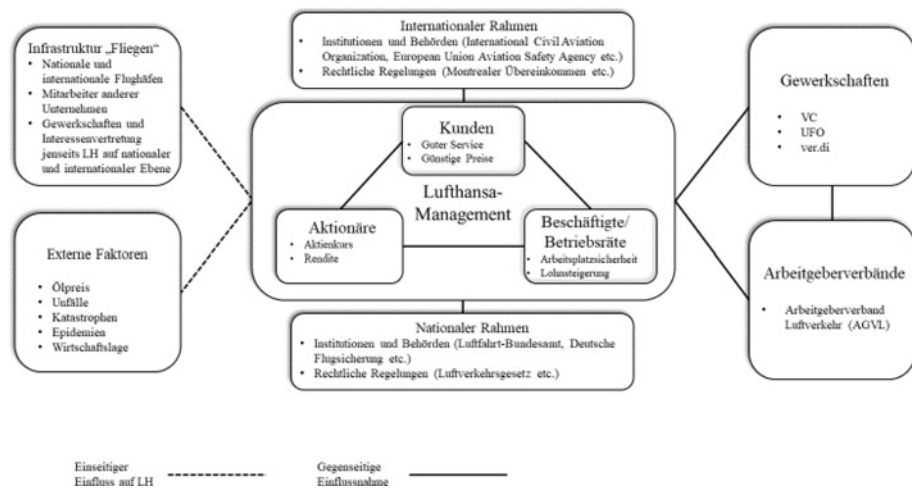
Infrastruktur „Fliegen“
• Nationale und internationale Flughäfen
• Mitarbeiter anderer Unternehmen
• Gewerkschaften und Interessenvertretung jenseits LH auf nationaler und internationaler Ebene

Externe Faktoren
• Ölpreis
• Unfälle
• Katastrophen
• Epidemien
• Wirtschaftslage

Internationaler Rahmen
• Institutionen und Behörden (International Civil Aviation Organization, European Union Aviation Safety Agency etc.)
• Rechtliche Regelungen (Montrealer Übereinkommen etc.)

Kunden
• Guter Service
• Günstige Preise

Lufthansa-Management

Aktionäre
• Aktienkurs
• Rendite

Beschäftigte/ Betriebsräte
• Arbeitsplatzsicherheit
• Lohnsteigerung

Nationaler Rahmen
• Institutionen und Behörden (Luftfahrt-Bundesamt, Deutsche Flugsicherung etc.)
• Rechtliche Regelungen (Luftverkehrsgesetz etc.)

Gewerkschaften
• VC
• UFO
• ver.di

Arbeitgeberverbände
• Arbeitgeberverband Luftverkehr (AGVL)

Einseitiger Einfluss auf LH
Gegenseitige Einflussnahme